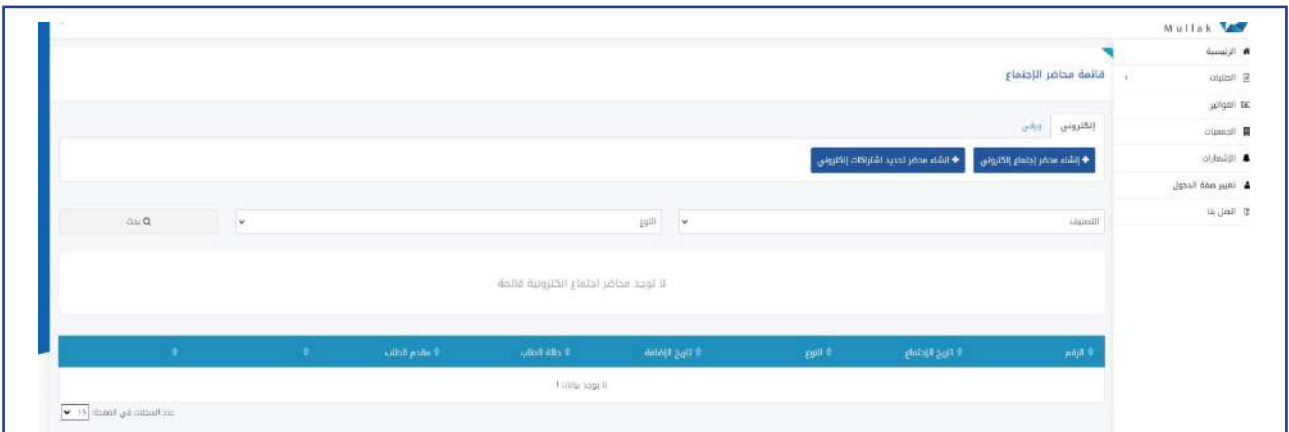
Mullak

الرئيسية
الطلبات
الفواتير
الجمعيات
الإشعارات
تغيير صفة الدخول
اتصل بنا

قائمة محاضر الإجتماع

إلكتروني
ورقي

إنشاء محضر إجتماع إلكتروني
انشاء محضر تحديد اشتراكات إلكتروني

التصنيف
النوع
بحث

لا توجد محاضر اجتماع الكترونية قائمة

| الرقم | تاريخ الإجتماع | النوع | تاريخ الإضافة | حالة الطلب | مقدم الطلب | | |
|---|---|---|---|---|---|---|---|
| لا يوجد بيانات ! | | | | | | | |

عدد السجلات في الصفحة 15